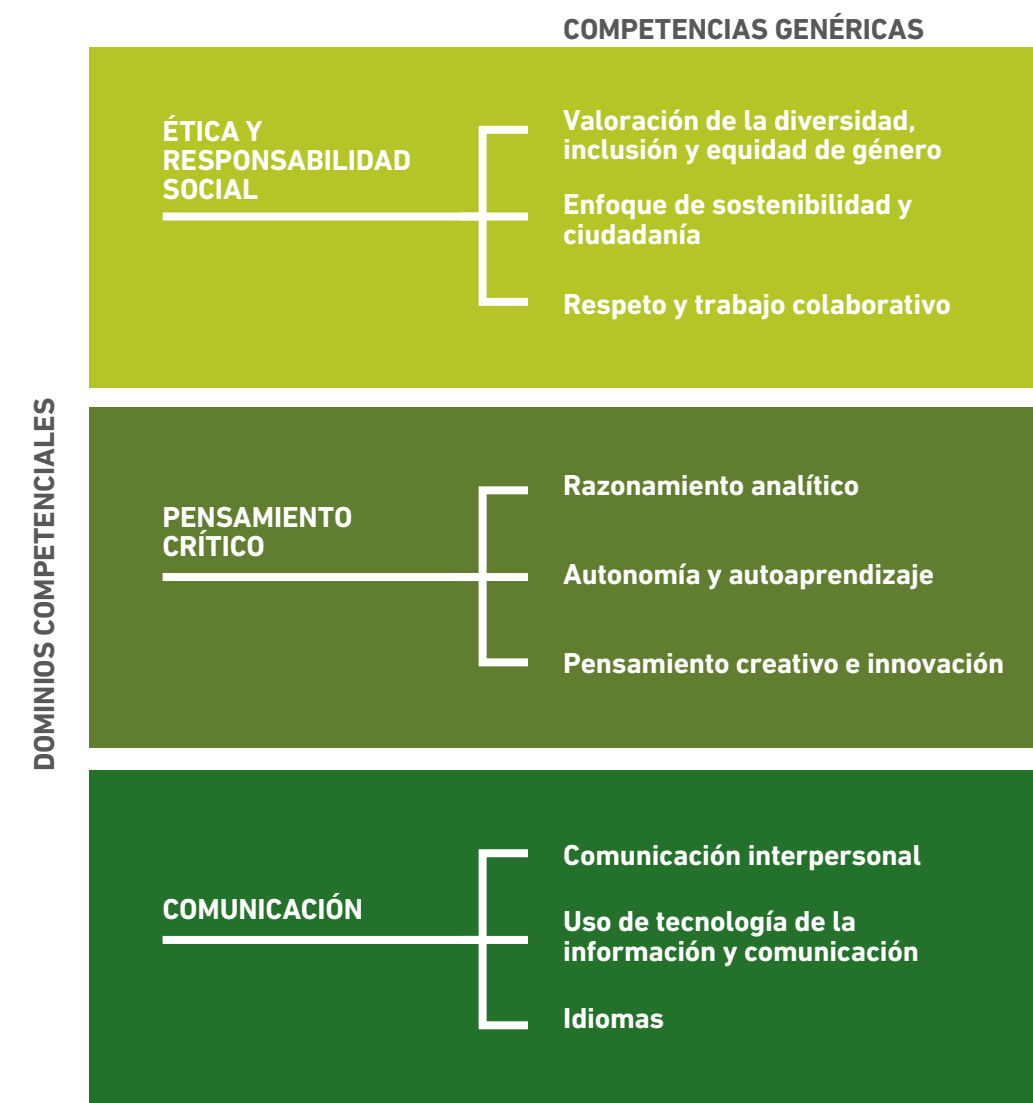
COMPETENCIAS GENÉRICAS

DOMINIOS COMPETENCIALES

ÉTICA Y RESPONSABILIDAD SOCIAL

Valoración de la diversidad, inclusión y equidad de género

Enfoque de sostenibilidad y ciudadanía

Respeto y trabajo colaborativo

PENSAMIENTO CRÍTICO

Razonamiento analítico

Autonomía y autoaprendizaje

Pensamiento creativo e innovación

COMUNICACIÓN

Comunicación interpersonal

Uso de tecnología de la información y comunicación

Idiomas